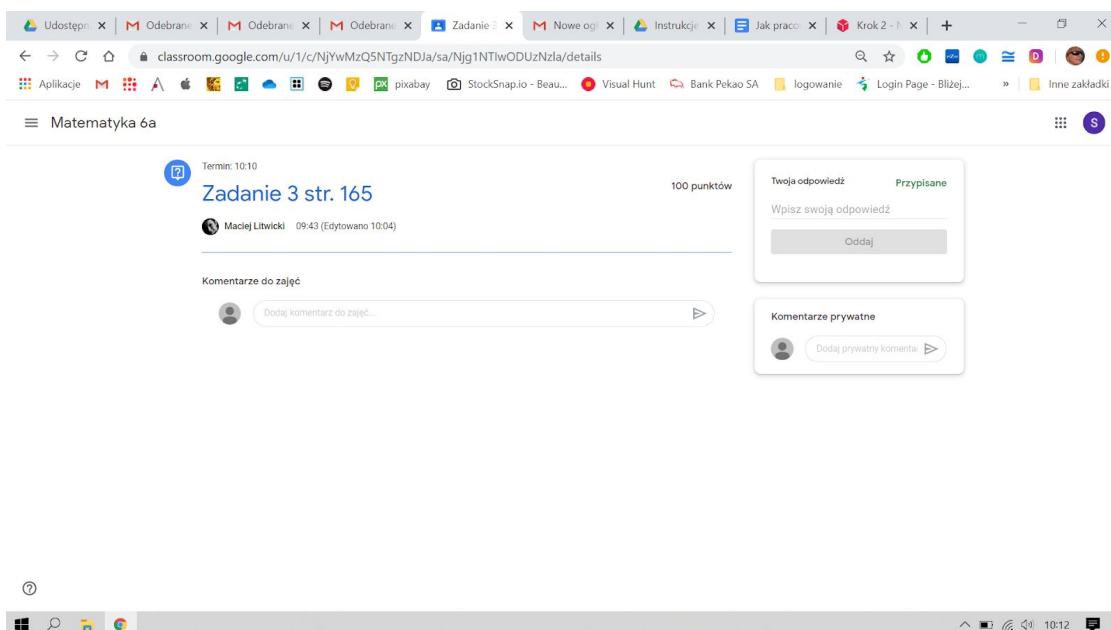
Udostępn × | Odebrane × | Odebrane × | Odebrane × | Zadanie 3 × | Nowe og × | Instrukcje × | Jak praco × | Krok 2 - N × | +

classroom.google.com/u/1/c/NjYwMzQ5NTgzNDJa/sa/Njg1NTIwODUzNzla/details

Aplikacje | pixabay | StockSnap.io - Beau... | Visual Hunt | Bank Pekao SA | logowanie | Login Page - Bliżej... | » | Inne zakładki

Matematyka 6a

Termin: 10:10

Zadanie 3 str. 165

100 punktów

Maciej Litwicki 09:43 (Edytowano 10:04)

Komentarze do zajęć

Dodaj komentarz do zajęć...

Twoja odpowiedź

Przypisane

Wpisz swoją odpowiedź

Oddaj

Komentarze prywatne

Dodaj prywatny komentarz

10:12